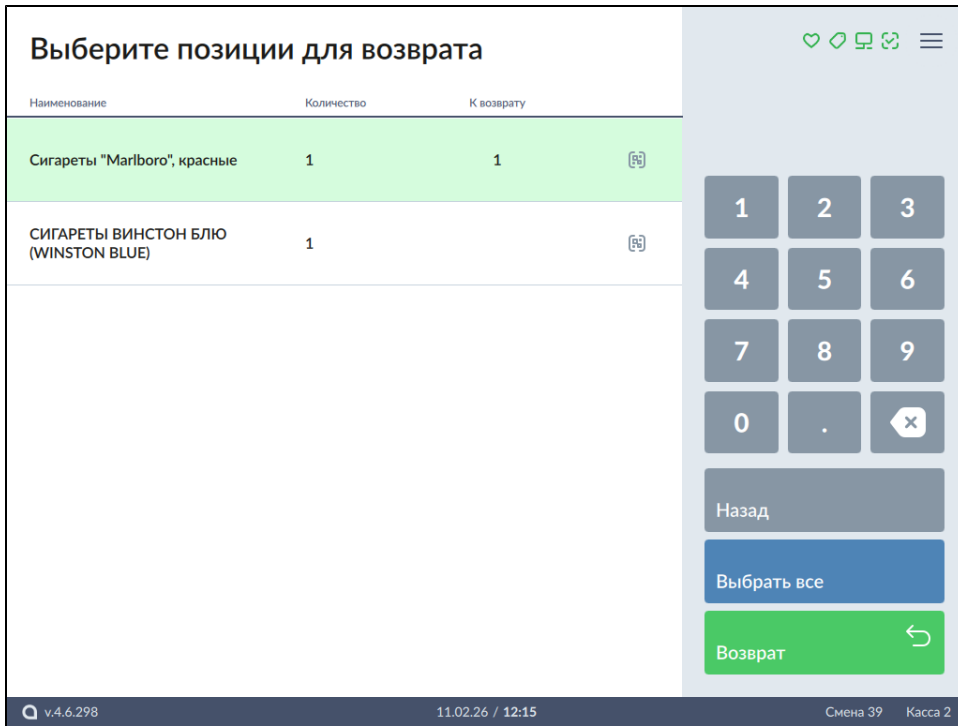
Выберите позиции для возврата

| Наименование | Количество | К возврату |
|---|---|---|
| Сигареты "Marlboro", красные | 1 | 1 |
| СИГАРЕТЫ ВИНСТОН БЛЮ (WINSTON BLUE) | 1 | |

1 2 3
4 5 6
7 8 9
0 .

Назад

Выбрать все

Возврат

v.4.6.298

11.02.26 / 12:15

Смена 39 Касса 2